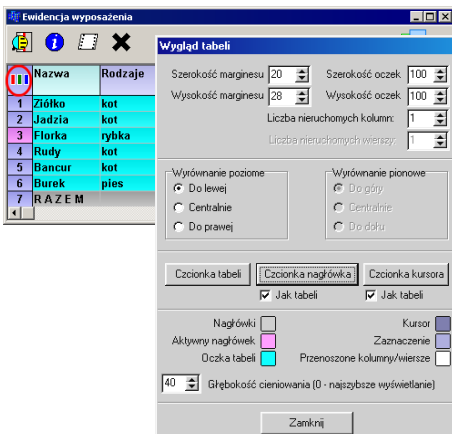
Ewidencja wyposażenia

| | Nazwa | Rodzaje |
|---|---|---|
| 1 | Ziółko | kot |
| 2 | Jadzia | kot |
| 3 | Florka | rybka |
| 4 | Rudy | kot |
| 5 | Bancur | kot |
| 6 | Burek | pies |
| 7 | RAZEM | |

Wygląd tabeli

Szerokość marginesu 20
Szerokość oczek 100
Wysokość marginesu 28
Wysokość oczek 100
Liczba nieruchomych kolumn: 1
Liczba nieruchomych wierszy: 1

Wyrównanie poziome
Do lewej
Centralnie
Do prawej

Wyrównanie pionowe
Do góry
Centralnie
Do dołu

Czcionka tabeli
Czcionka nagłówka
Czcionka kursora
Jak tabeli
Jak tabeli

Nagłówki
Kursor
Aktywny nagłówek
Zaznaczenie
Oczka tabeli
Przenoszone kolumny/wiersze

40 Głębokość cieniowania (0 - najszybsze wyświetlanie)

Zamknij